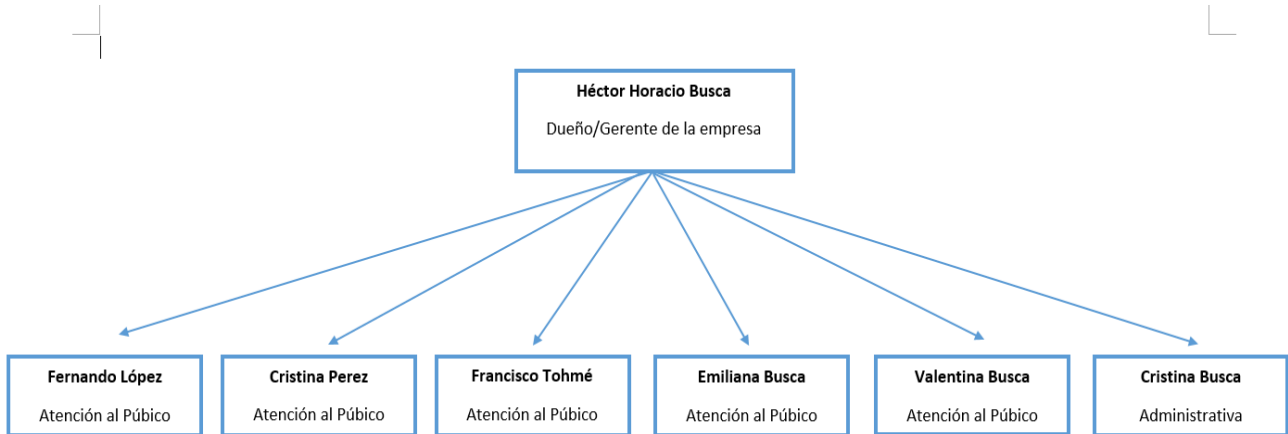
Héctor Horacio Busca

Dueño/Gerente de la empresa

Fernando López

Atención al Púbico

Cristina Perez

Atención al Púbico

Francisco Tohmé

Atención al Púbico

Emiliana Busca

Atención al Púbico

Valentina Busca

Atención al Púbico

Cristina Busca

Administrativa